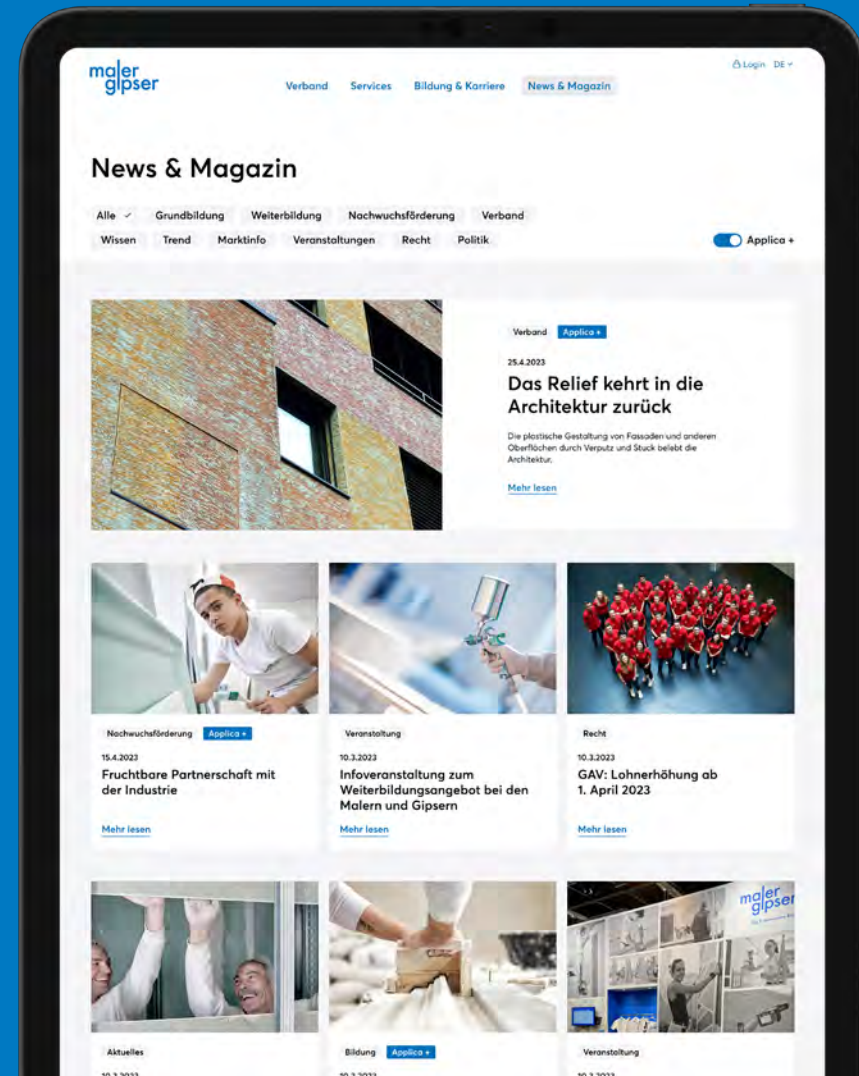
maler gipser

Verband Services Bildung & Karriere News & Magazin

Login DE

News & Magazin

Alle ✓ Grundbildung Weiterbildung Nachwuchsförderung Verband

Wissen Trend Marktinfo Veranstaltungen Recht Politik

Applica +

Verband Applica +

25.4.2023

Das Relief kehrt in die Architektur zurück

Die plastische Gestaltung von Fassaden und anderen Oberflächen durch Verputz und Stuck belebt die Architektur.

Mehr lesen

Nachwuchsförderung Applica +

15.4.2023

Fruchtbare Partnerschaft mit der Industrie

Mehr lesen

Veranstaltung

10.3.2023

Infoveranstaltung zum Weiterbildungsangebot bei den Malern und Gipsern

Mehr lesen

Recht

10.3.2023

GAV: Lohnerhöhung ab 1. April 2023

Mehr lesen

maler gipser

Aktuelles

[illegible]

Bildung Applica +

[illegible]

Veranstaltung

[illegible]